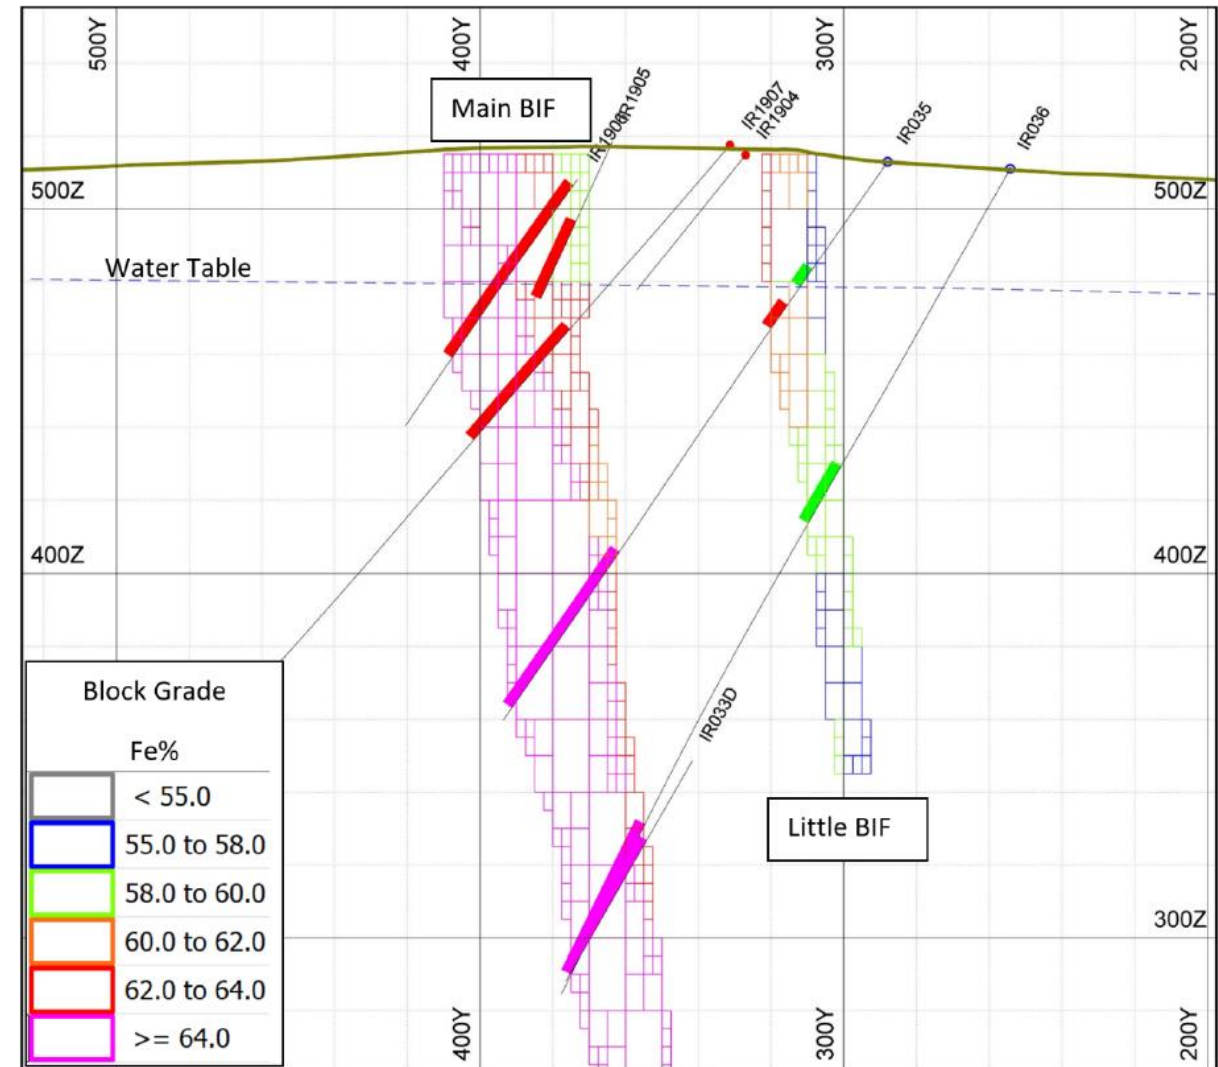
500Y
400Y
300Y
200Y

Main BIF

IR1906
IR1905
IR1907
IR1904
IR035
IR036

500Z
500Z

Water Table

400Z
400Z

IR033D

Block Grade

Fe%

| | |
|---|---|
| | < 55.0 |
| | 55.0 to 58.0 |
| | 58.0 to 60.0 |
| | 60.0 to 62.0 |
| | 62.0 to 64.0 |
| | >= 64.0 |

Little BIF

300Z

400Y
300Y
200Y